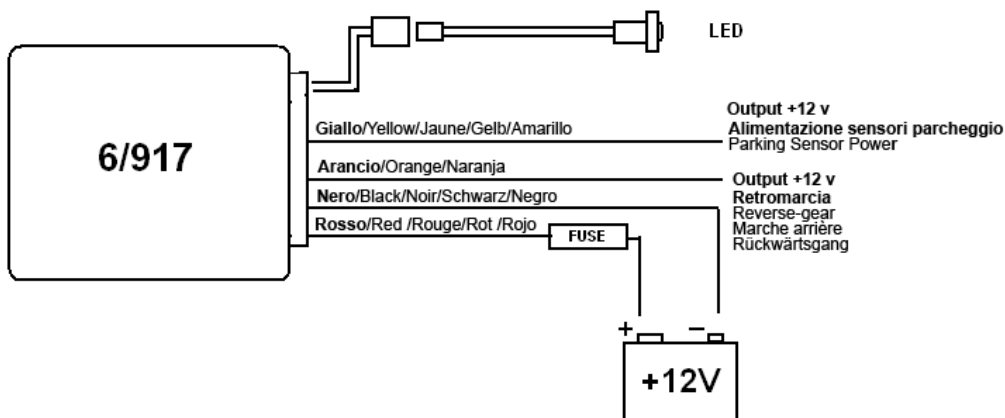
LED

6/917

Giallo/Yellow/Jaune/Gelb/Amarillo

Output +12 v
Alimentazione sensori parcheggio
Parking Sensor Power

Arancio/Orange/Naranja

Output +12 v
Retromarcia
Reverse-gear
Marche arrière
Rückwärtsgang

Nero/Black/Noir/Schwarz/Negro

Rosso/Red /Rouge/Rot /Rojo

FUSE

+ −

+12V